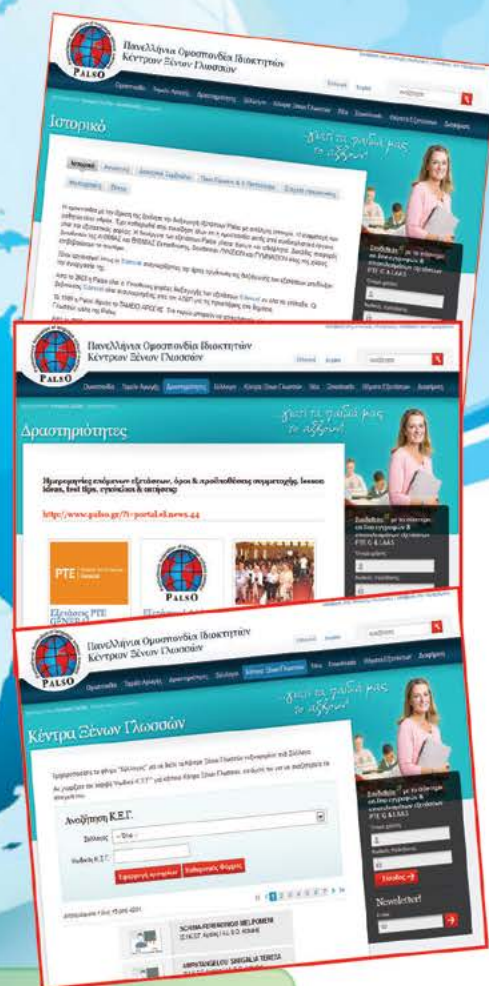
Πανελλήνια Ομοσπονδία Ιδιοκτητών Κέντρων Ξένων Γλωσσών
PALSO
Ελληνικά English
Ιστορικό
...γιατί τα παιδιά μας το αξίζουν!
Ιστορικό
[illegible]

Πανελλήνια Ομοσπονδία Ιδιοκτητών Κέντρων Ξένων Γλωσσών
PALSO
Ελληνικά English
Δραστηριότητες
...γιατί τα παιδιά μας το αξίζουν!
Ημερομηνίες επόμενων εξετάσεων, όροι & προϋποθέσεις συμμετοχής, lesson ideas, test tips, εγκύκλιοι & ανακοινώσεις:
http://www.palso.gr/?i=portal.el.news.44
PTE
Εξετάσεις PTE GENERAL
PALSO

Πανελλήνια Ομοσπονδία Ιδιοκτητών Κέντρων Ξένων Γλωσσών
PALSO
Κέντρα Ξένων Γλωσσών
...γιατί τα παιδιά μας το αξίζουν!
Αναζήτηση Κ.Ξ.Γ.
Σύλλογος -- Όλοι --
Κωδικός Κ.Ξ.Γ.
Εμφάνιση αποτελεσμάτων
Καθαρισμός Φίλτρων
1 2 3 4 5 6 7
SCHINA-FERENDINOU MELPOMENI
AMPATZOGLOU SANGALIA TERESA
Είσοδος
Newsletter